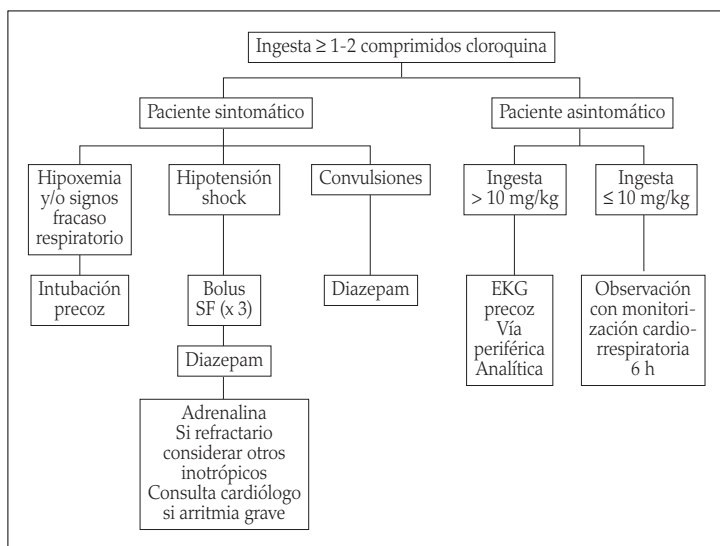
Ingesta ≥ 1-2 comprimidos cloroquina

Paciente sintomático

Paciente asintomático

Hipoxemia y/o signos fracaso respiratorio

Hipotensión shock

Convulsiones

Ingesta > 10 mg/kg

Ingesta ≤ 10 mg/kg

Intubación precoz

Bolus SF (x 3)

Diazepam

EKG precoz Vía periférica Analítica

Observación con monitorización cardiorrespiratoria 6 h

Diazepam

Adrenalina Si refractario considerar otros inotrópicos Consulta cardiólogo si arritmia grave